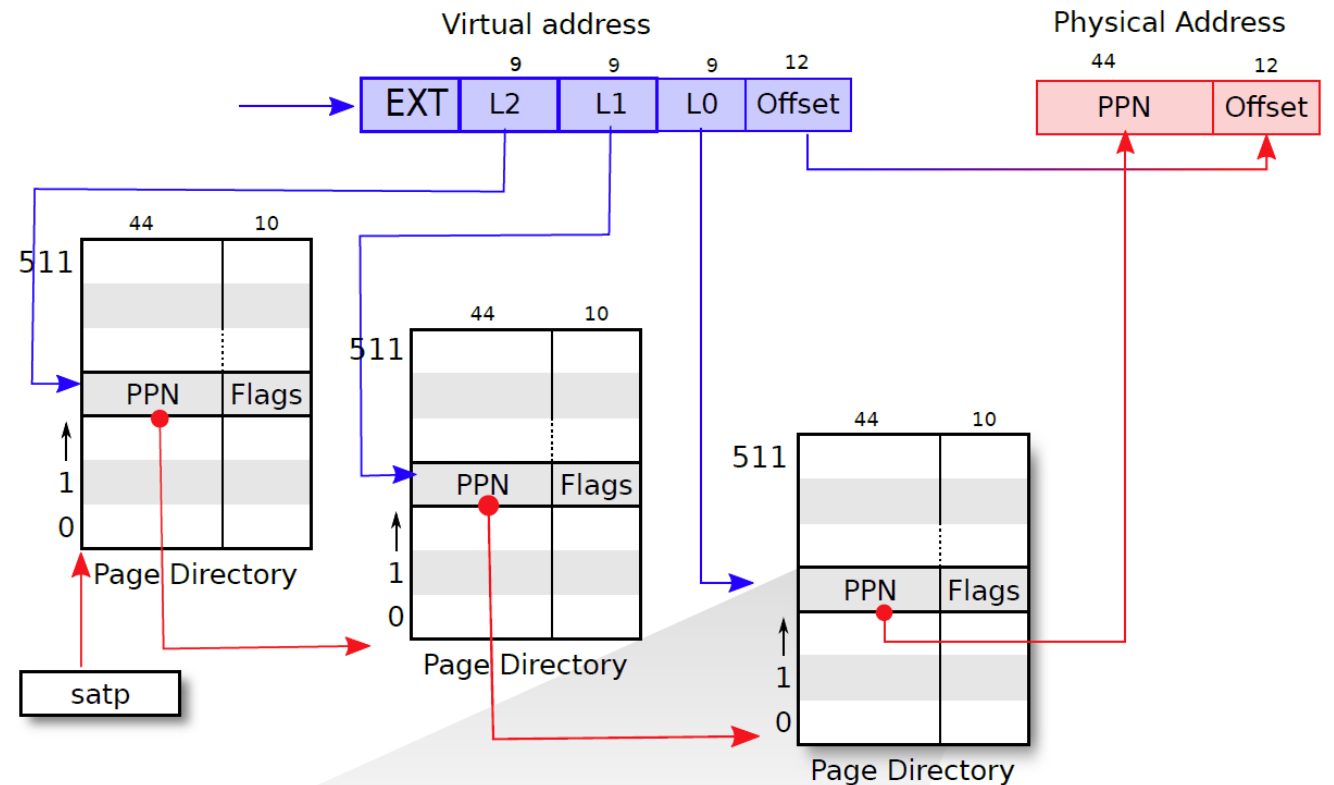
Virtual address

9 9 9 12

EXT L2 L1 L0 Offset

Physical Address

44 12

PPN Offset

44 10

511

PPN Flags

1

0

Page Directory

44 10

511

PPN Flags

1

0

Page Directory

44 10

511

PPN Flags

1

0

Page Directory

satp